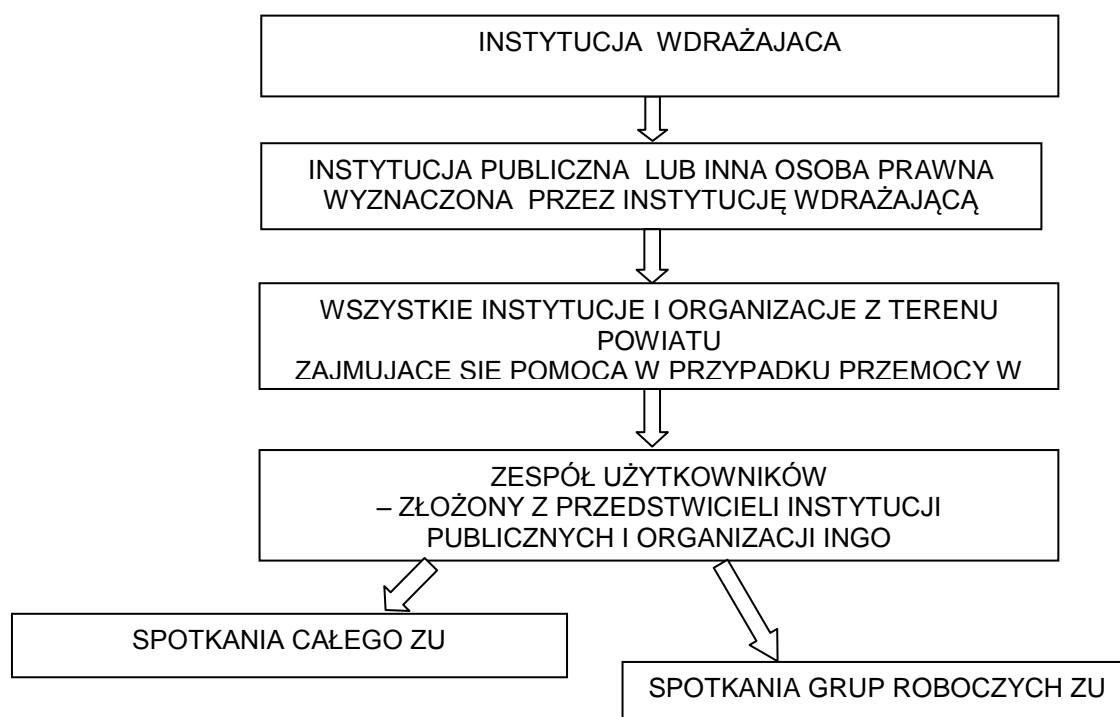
INSTYTUCJA WDRAŻAJACA

INSTYTUCJA PUBLICZNA LUB INNA OSOBA PRAWNA WYZNACZONA PRZEZ INSTYTUCJĘ WDRAŻAJĄCĄ

WSZYSTKIE INSTYTUCJE I ORGANIZACJE Z TERENU POWIATU
ZAJMUJACE SIE POMOCA W PRZYPADKU PRZEMOCY W

ZESPÓŁ UŻYTKOWNIKÓW
– ZŁOŻONY Z PRZEDSTWICIELI INSTYTUCJI PUBLICZNYCH I ORGANIZACJI INGO

SPOTKANIA CAŁEGO ZU

SPOTKANIA GRUP ROBOCZYCH ZU